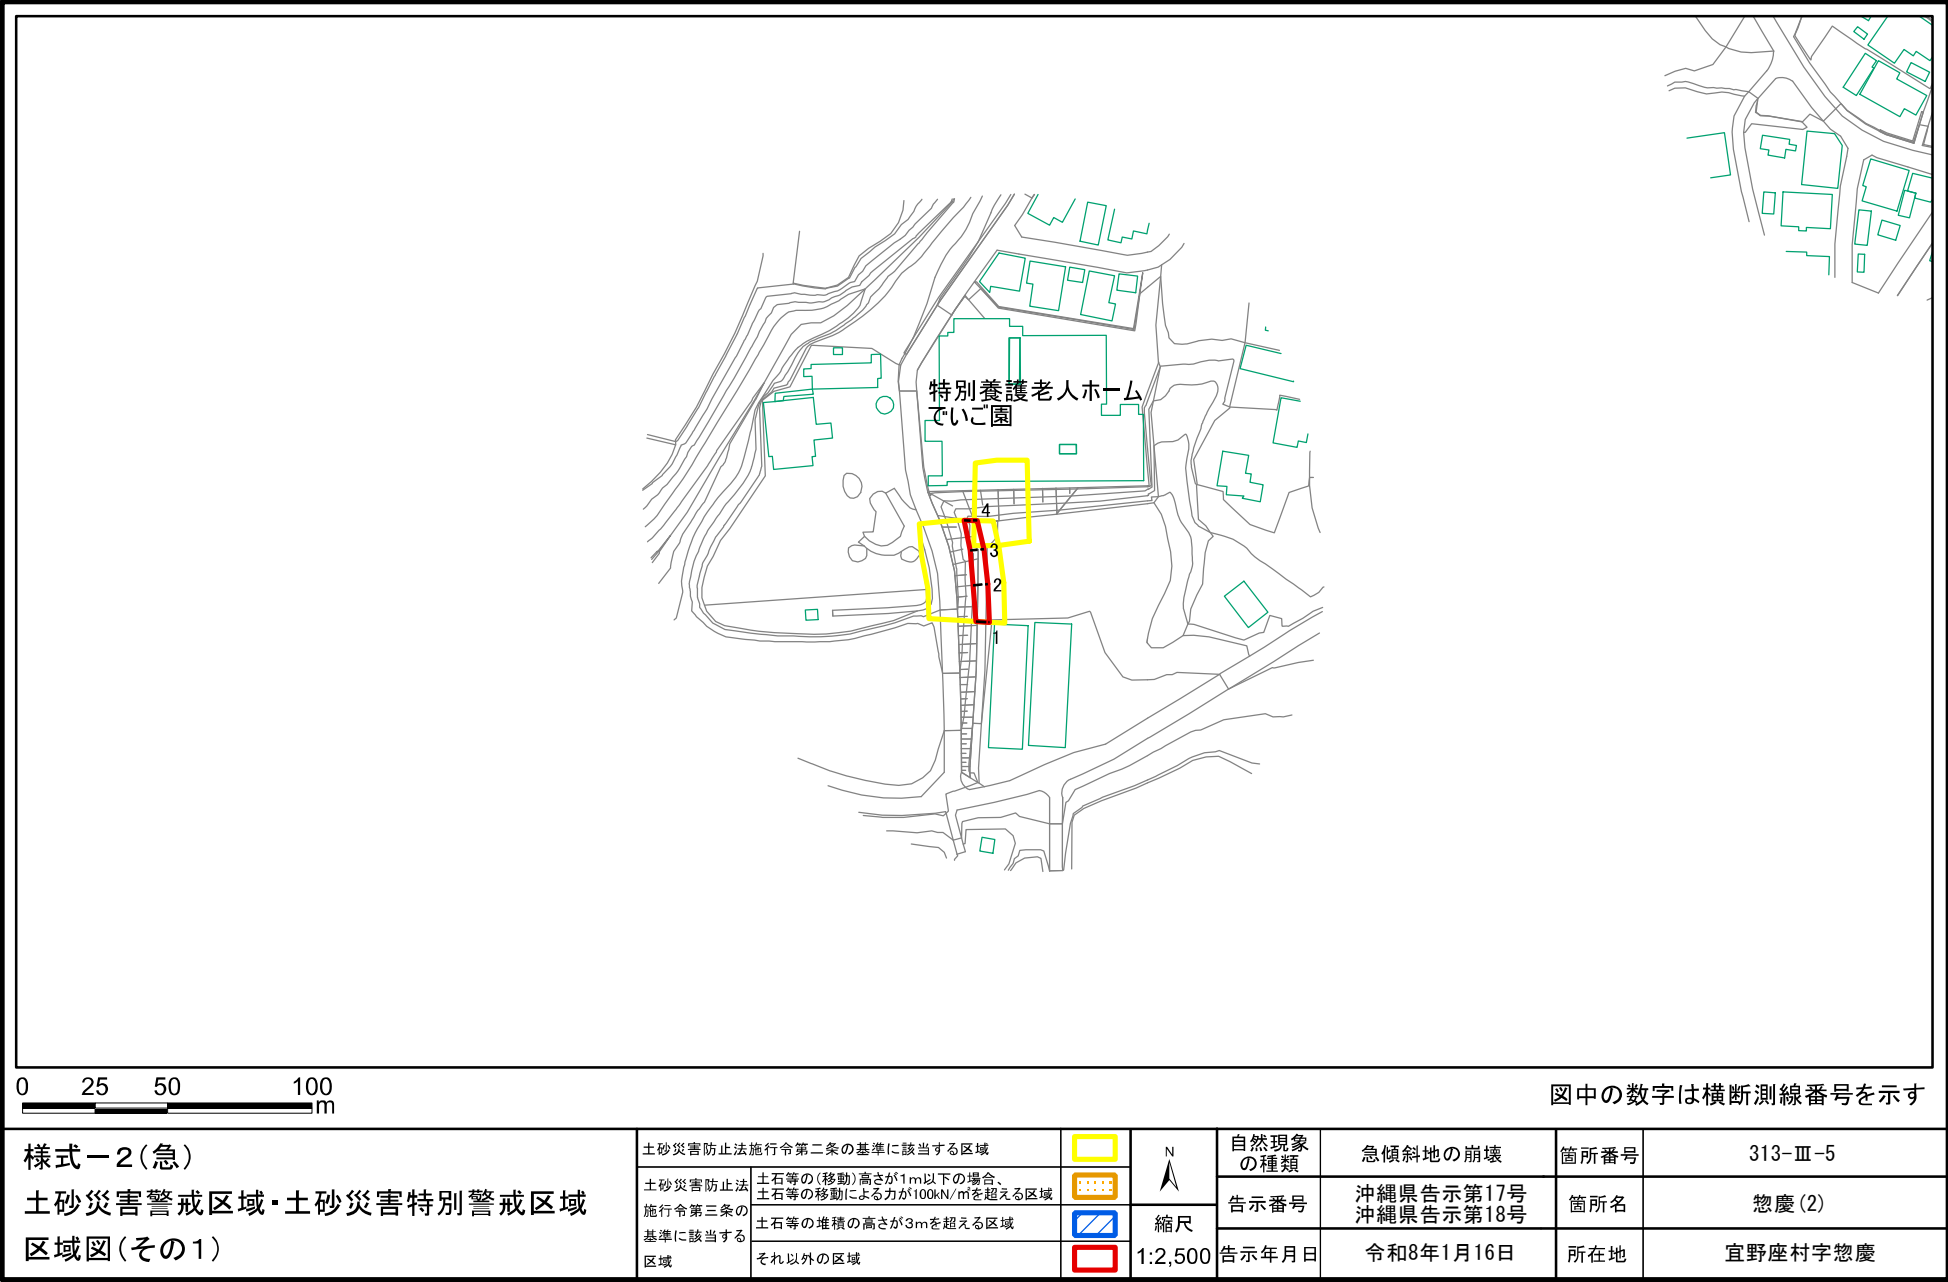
特別養護老人ホーム
でいご園

4
3
2
1

0 25 50 100 m

図中の数字は横断測線番号を示す

様式ー2(急)
土砂災害警戒区域・土砂災害特別警戒区域
区域図(その1)

| 土砂災害防止法施行令第二条の基準に該当する区域 | | | N 縮尺 1:2,500 | 自然現象の種類 | 急傾斜地の崩壊 | 箇所番号 | 313-Ⅲ-5 |
|---|---|---|---|---|---|---|---|
| 土砂災害防止法施行令第三条の基準に該当する区域 | 土石等の(移動)高さが1m以下の場合、土石等の移動による力が100kN/㎡を超える区域 | | | 告示番号 | 沖縄県告示第17号 沖縄県告示第18号 | 箇所名 | 惣慶(2) |
| | 土石等の堆積の高さが3mを超える区域 | | | 告示年月日 | 令和8年1月16日 | 所在地 | 宜野座村字惣慶 |
| | それ以外の区域 | | | | | | |